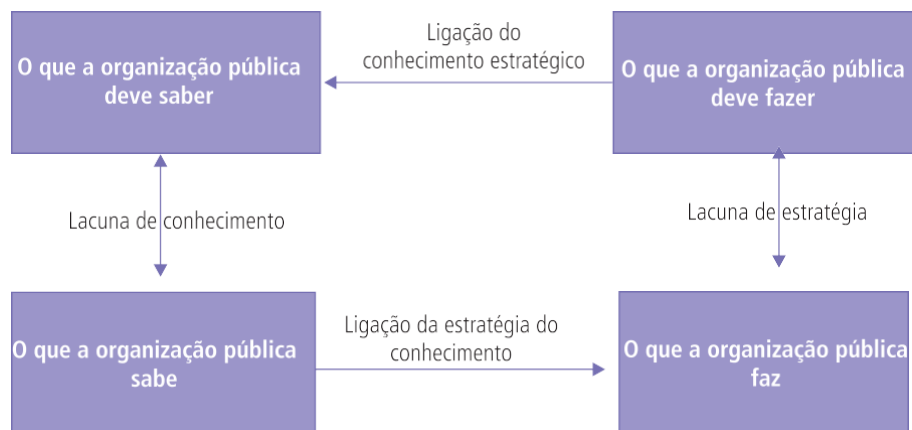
O que a organização pública deve saber

Ligação do conhecimento estratégico

O que a organização pública deve fazer

Lacuna de conhecimento

Lacuna de estratégia

O que a organização pública sabe

Ligação da estratégia do conhecimento

O que a organização pública faz